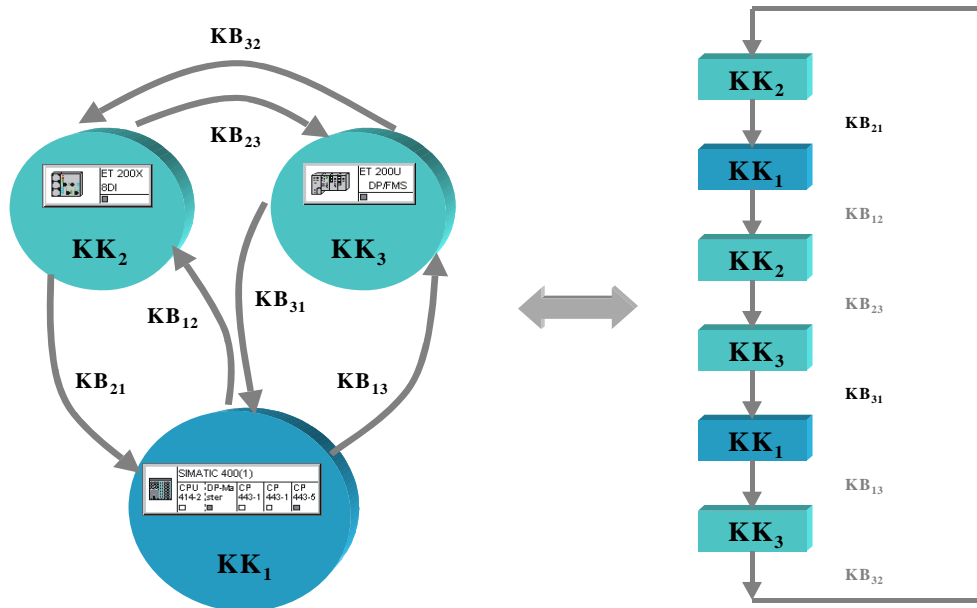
$KB_{32}$

$KB_{23}$

ET 200X
8DI

ET 200U
DP/FMS

$KK_2$

$KK_3$

$KB_{12}$

$KB_{31}$

$KB_{21}$

$KB_{13}$

SIMATIC 400(1)

| CPU 414-2 | DP-Master | CP 443-1 | CP 443-1 | CP 443-5 |
|---|---|---|---|---|

$KK_1$

$KK_2$

$KB_{21}$

$KK_1$

$KB_{12}$

$KK_2$

$KB_{23}$

$KK_3$

$KB_{31}$

$KK_1$

$KB_{13}$

$KK_3$

$KB_{32}$